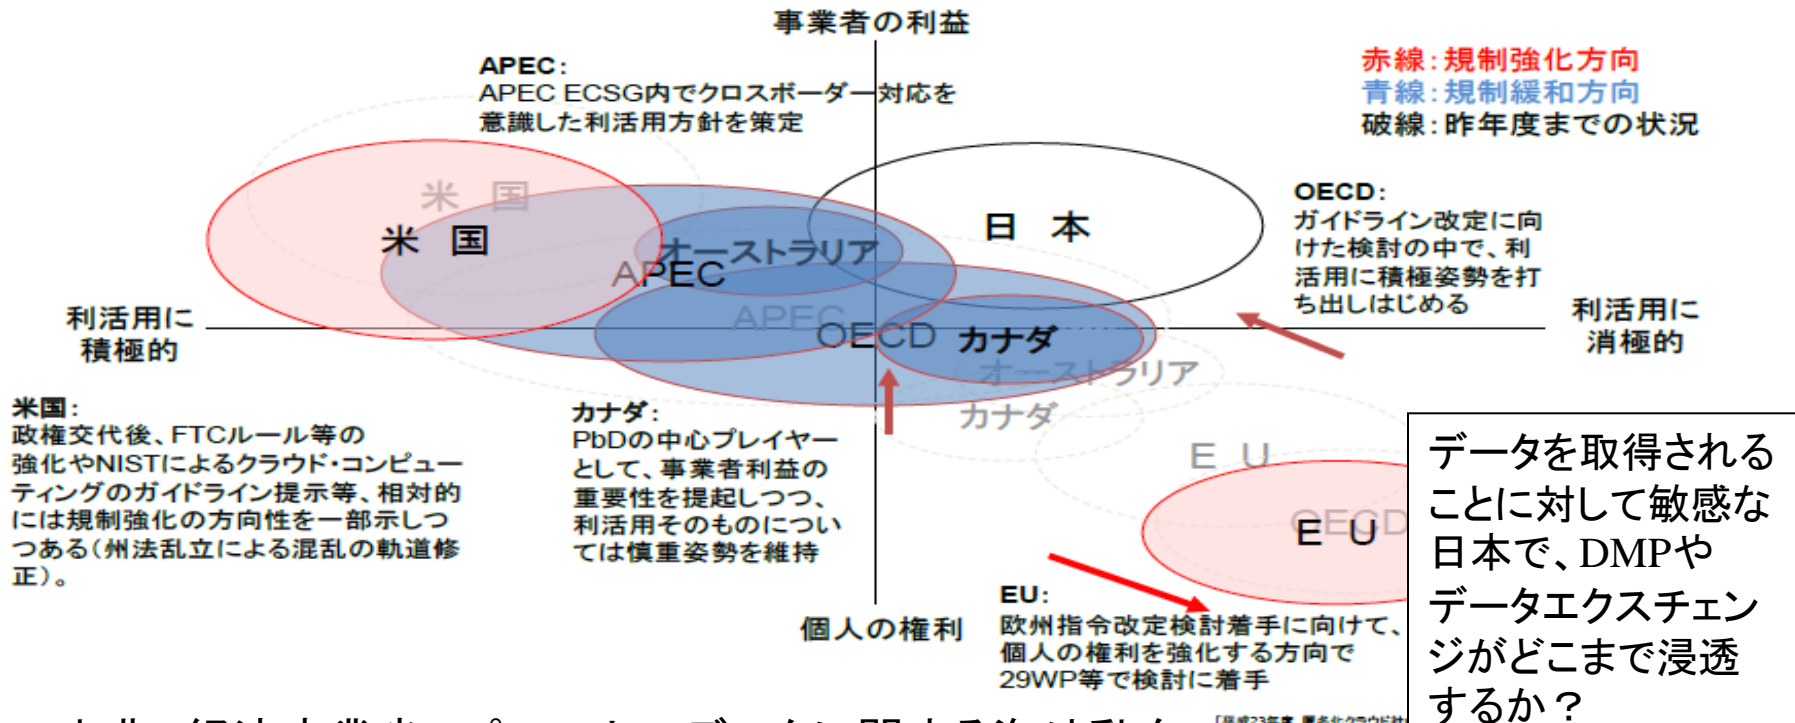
事業者の利益

赤線：規制強化方向
青線：規制緩和方向
破線：昨年度までの状況

APEC：
APEC ECSG内でクロスボーダー対応を意識した利活用方針を策定

米 国

米 国

APEC

オーストラリア

日 本

OECD：
ガイドライン改定に向けた検討の中で、利活用に積極姿勢を打ち出しはじめる

利活用に積極的

APEC

OECD

カナダ

利活用に消極的

オーストラリア

カナダ

米国：
政権交代後、FTCルール等の強化やNISTによるクラウド・コンピューティングのガイドライン提示等、相対的には規制強化の方向性を一部示しつつある（州法乱立による混乱の軌道修正）。

カナダ：
PbDの中心プレイヤーとして、事業者利益の重要性を提起しつつ、利活用そのものについては慎重姿勢を維持

E U

OECD

E U

個人の権利

EU：
欧州指令改定検討着手に向けて、個人の権利を強化する方向で29WP等で検討に着手

データを取得されることに対して敏感な日本で、DMPやデータエクスチェンジがどこまで浸透するか？

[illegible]